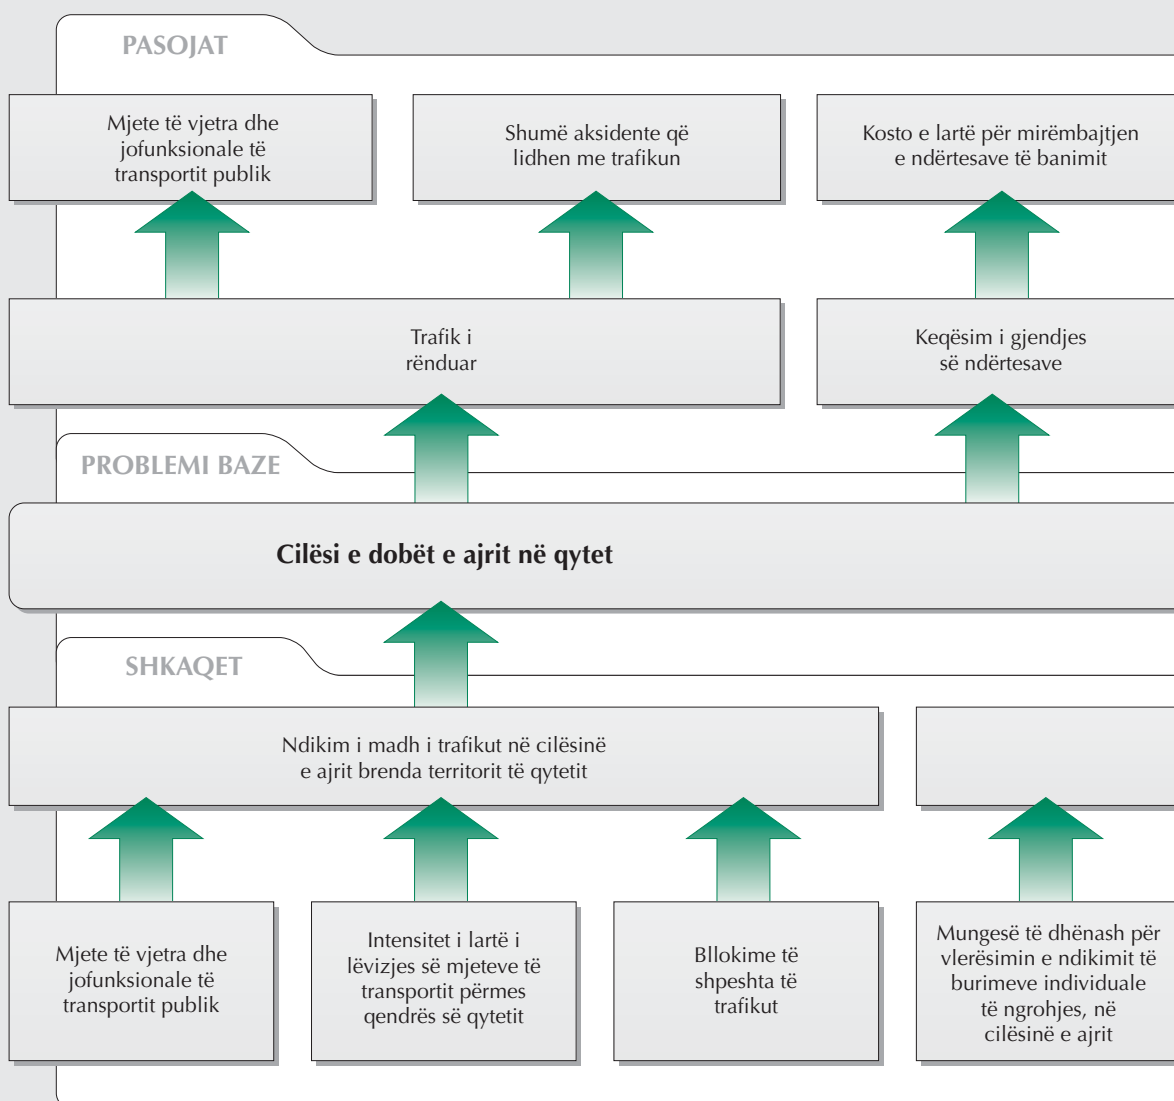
PASOJAT

Mjete të vjetra dhe jofunksionale të transportit publik

Shumë aksidente që lidhen me trafikun

Kosto e lartë për mirëmbajtjen e ndërtesave të banimit

Trafik i rënduar

Keqësim i gjendjes së ndërtesave

PROBLEMI BAZE

Cilësi e dobët e ajrit në qytet

SHKAQET

Ndikim i madh i trafikut në cilësinë e ajrit brenda territorit të qytetit

Mjete të vjetra dhe jofunksionale të transportit publik

Intensitet i lartë i lëvizjes së mjeteve të transportit përmes qendrës së qytetit

Bllokime të shpeshta të trafikut

Mungesë të dhënash për vlerësimin e ndikimit të burimeve individuale të ngrohjes, në cilësinë e ajrit